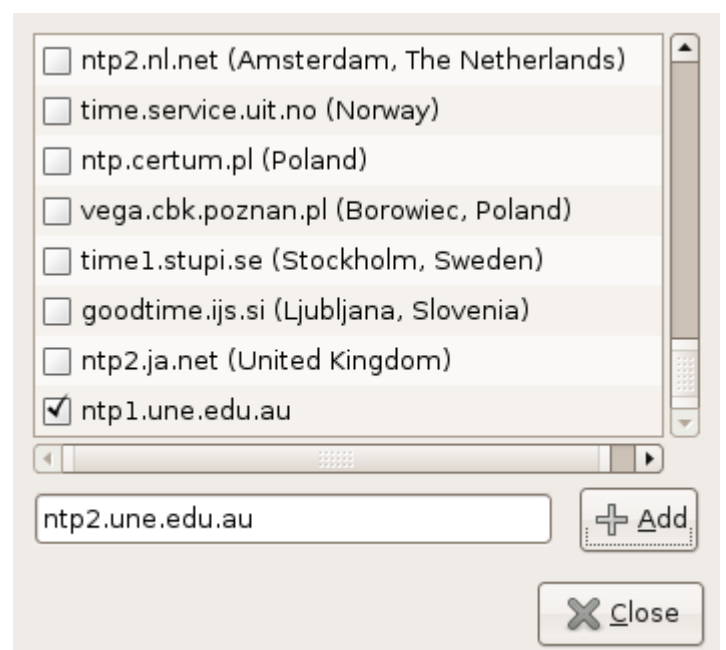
ntp2.nl.net (Amsterdam, The Netherlands)
time.service.uit.no (Norway)
ntp.certum.pl (Poland)
vega.cbk.poznan.pl (Borowiec, Poland)
time1.stupi.se (Stockholm, Sweden)
goodtime.ijs.si (Ljubljana, Slovenia)
ntp2.ja.net (United Kingdom)
ntp1.une.edu.au

ntp2.une.edu.au
Add

Close